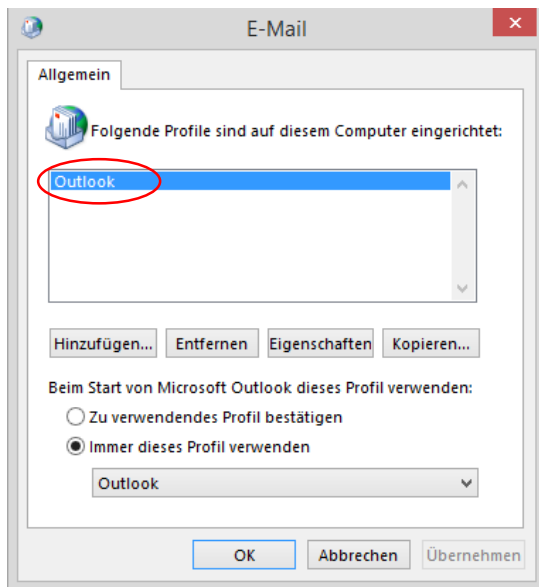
E-Mail

Allgemein

Folgende Profile sind auf diesem Computer eingerichtet:

Outlook

Hinzufügen... Entfernen Eigenschaften Kopieren...

Beim Start von Microsoft Outlook dieses Profil verwenden:

Zu verwendendes Profil bestätigen

Immer dieses Profil verwenden

Outlook

OK Abbrechen Übernehmen